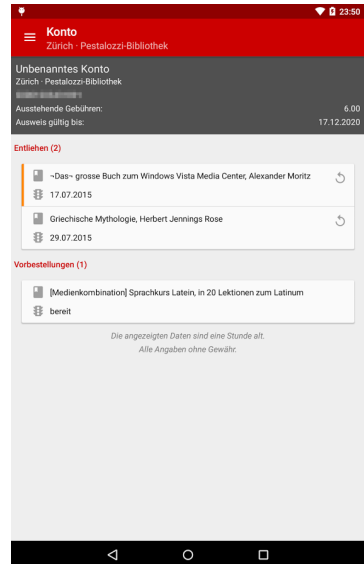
23:50

Konto
Zürich · Pestalozzi-Bibliothek

Unbenanntes Konto
Zürich · Pestalozzi-Bibliothek
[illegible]
Ausstehende Gebühren: 6.00
Ausweis gültig bis: 17.12.2020

Entliehen (2)

¬Das¬ grosse Buch zum Windows Vista Media Center, Alexander Moritz
17.07.2015

Griechische Mythologie, Herbert Jennings Rose
29.07.2015

Vorbestellungen (1)

[Medienkombination] Sprachkurs Latein, in 20 Lektionen zum Latinum
bereit

Die angezeigten Daten sind eine Stunde alt.
Alle Angaben ohne Gewähr.